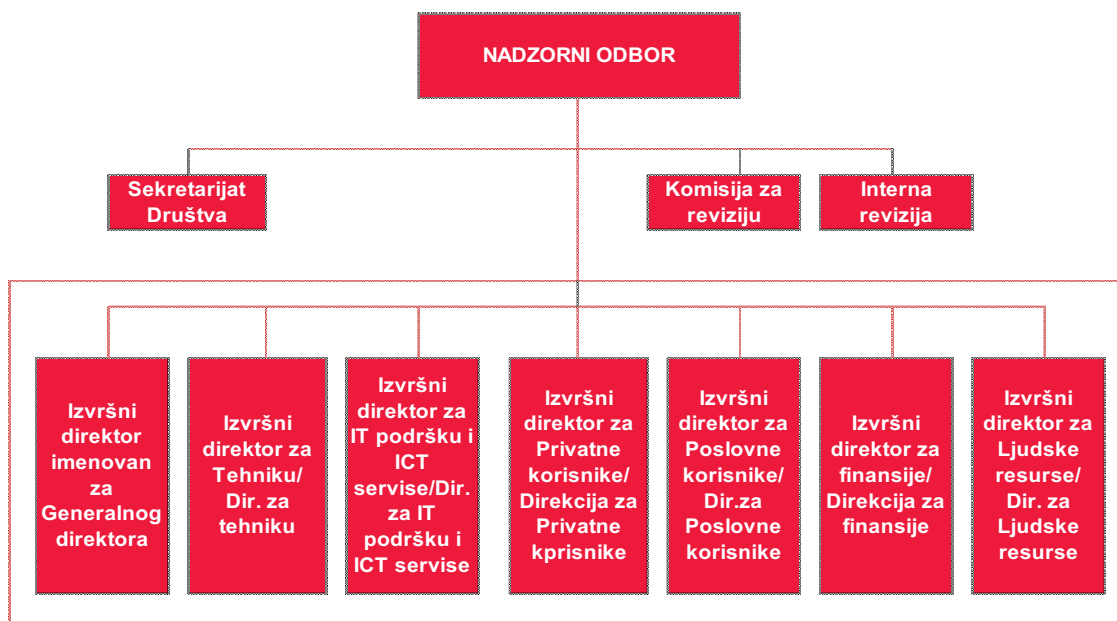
NADZORNI ODBOR

Sekretarijat Društva

Komisija za reviziju

Interna revizija

Izvršni direktor imenovan za Generalnog direktora

Izvršni direktor za Tehniku/ Dir. za tehniku

Izvršni direktor za IT podršku i ICT servise/Dir. za IT podršku i ICT servise

Izvršni direktor za Privatne korisnike/ Direkcija za Privatne kprisnike

Izvršni direktor za Poslovne korisnike/ Dir.za Poslovne korisnike

Izvršni direktor za finansije/ Direkcija za finansije

Izvršni direktor za Ljudske resurse/ Dir. za Ljudske resurse